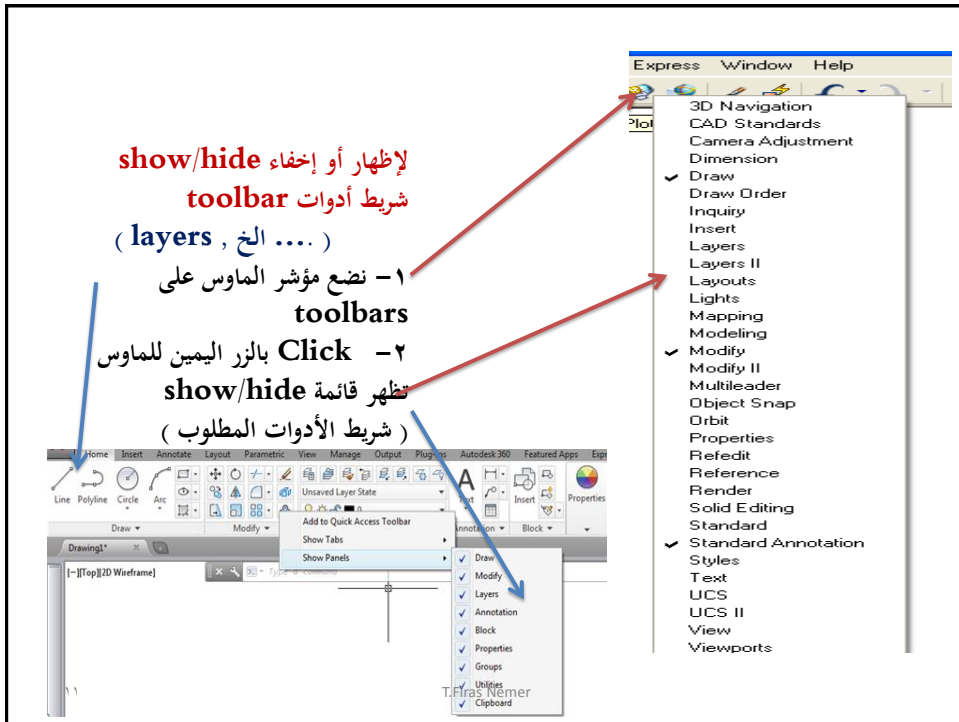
لإظهار أو إخفاء show/hide
شريط أدوات toolbar
( layers , الخ .... )
١- نضع مؤشر الماوس على toolbars
٢- Click بالزر اليمين للماوس تظهر قائمة show/hide
( شريط الأدوات المطلوب )

Express Window Help
Plot
3D Navigation
CAD Standards
Camera Adjustment
Dimension
✔ Draw
Draw Order
Inquiry
Insert
Layers
Layers II
Layouts
Lights
Mapping
Modeling
✔ Modify
Modify II
Multileader
Object Snap
Orbit
Properties
Refedit
Reference
Render
Solid Editing
Standard
✔ Standard Annotation
Styles
Text
UCS
UCS II
View
Viewports

Home Insert Annotate Layout Parametric View Manage Output Plug-ins Autodesk 360 Featured Apps
Line Polyline Circle Arc
Unsaved Layer State
Text
Insert
Properties
Draw ▾ Modify ▾ Annotation ▾ Block ▾
Drawing1*
[−][Top][2D Wireframe]
Type a command
Add to Quick Access Toolbar
Show Tabs
Show Panels
Draw
Modify
Layers
Annotation
Block
Properties
Groups
Utilities
Clipboard

١١
T.Firas Nemer